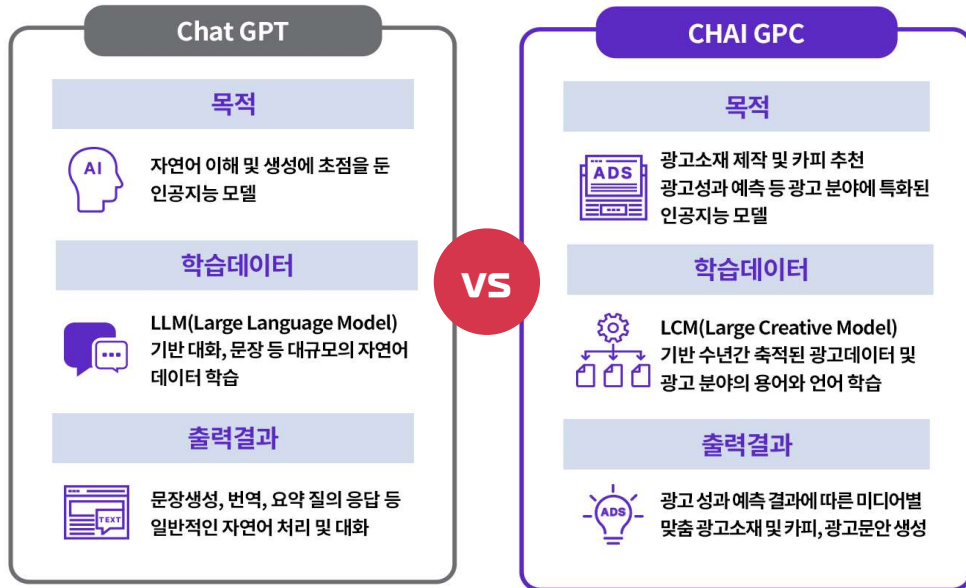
Chat GPT

목적

AI

자연어 이해 및 생성에 초점을 둔 인공지능 모델

학습데이터

LLM(Large Language Model) 기반 대화, 문장 등 대규모의 자연어 데이터 학습

출력결과

TEXT

문장생성, 번역, 요약 질의 응답 등 일반적인 자연어 처리 및 대화

VS

CHAI GPC

목적

ADS

광고소재 제작 및 카피 추천
광고성과 예측 등 광고 분야에 특화된 인공지능 모델

학습데이터

LCM(Large Creative Model) 기반 수년간 축적된 광고데이터 및 광고 분야의 용어와 언어 학습

출력결과

ADS

광고 성과 예측 결과에 따른 미디어별 맞춤 광고소재 및 카피, 광고문안 생성